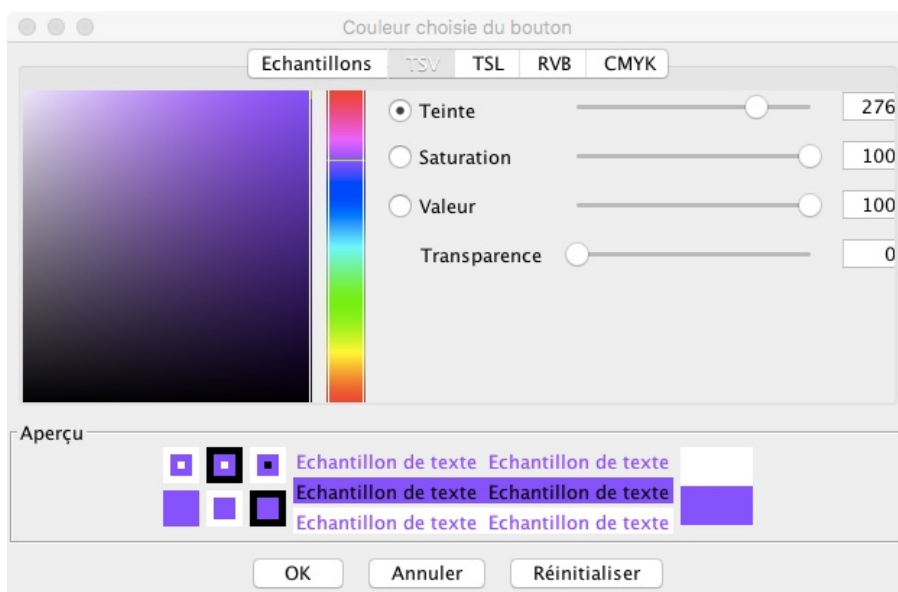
Couleur choisie du bouton

Echantillons TSV TSL RVB CMYK

Teinte 276

Saturation 100

Valeur 100

Transparence 0

Aperçu

Echantillon de texte Echantillon de texte
Echantillon de texte Echantillon de texte
Echantillon de texte Echantillon de texte

OK Annuler Réinitialiser